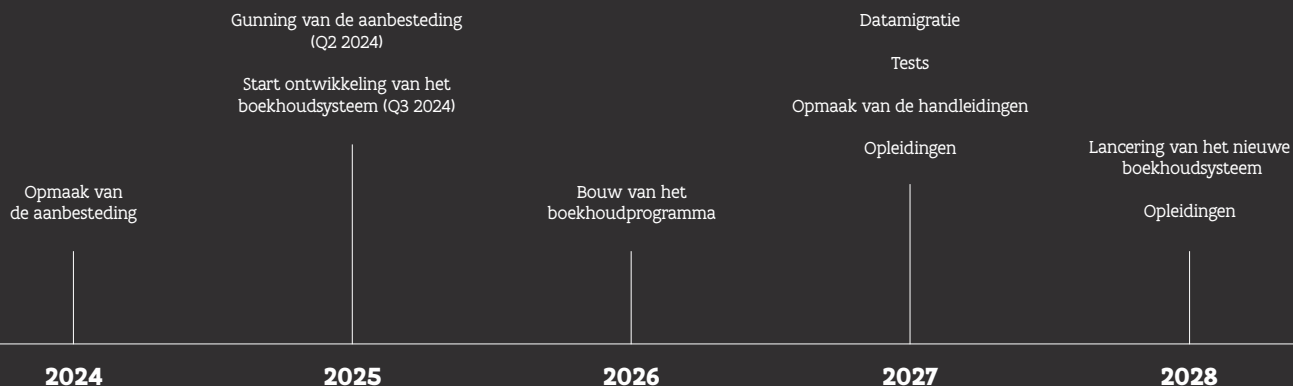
Opmaak van de aanbesteding

2024

Gunning van de aanbesteding (Q2 2024)

Start ontwikkeling van het boekhoudsysteem (Q3 2024)

2025

Bouw van het boekhoudprogramma

2026

Datamigratie

Tests

Opmaak van de handleidingen

Opleidingen

2027

Lancering van het nieuwe boekhoudsysteem

Opleidingen

2028